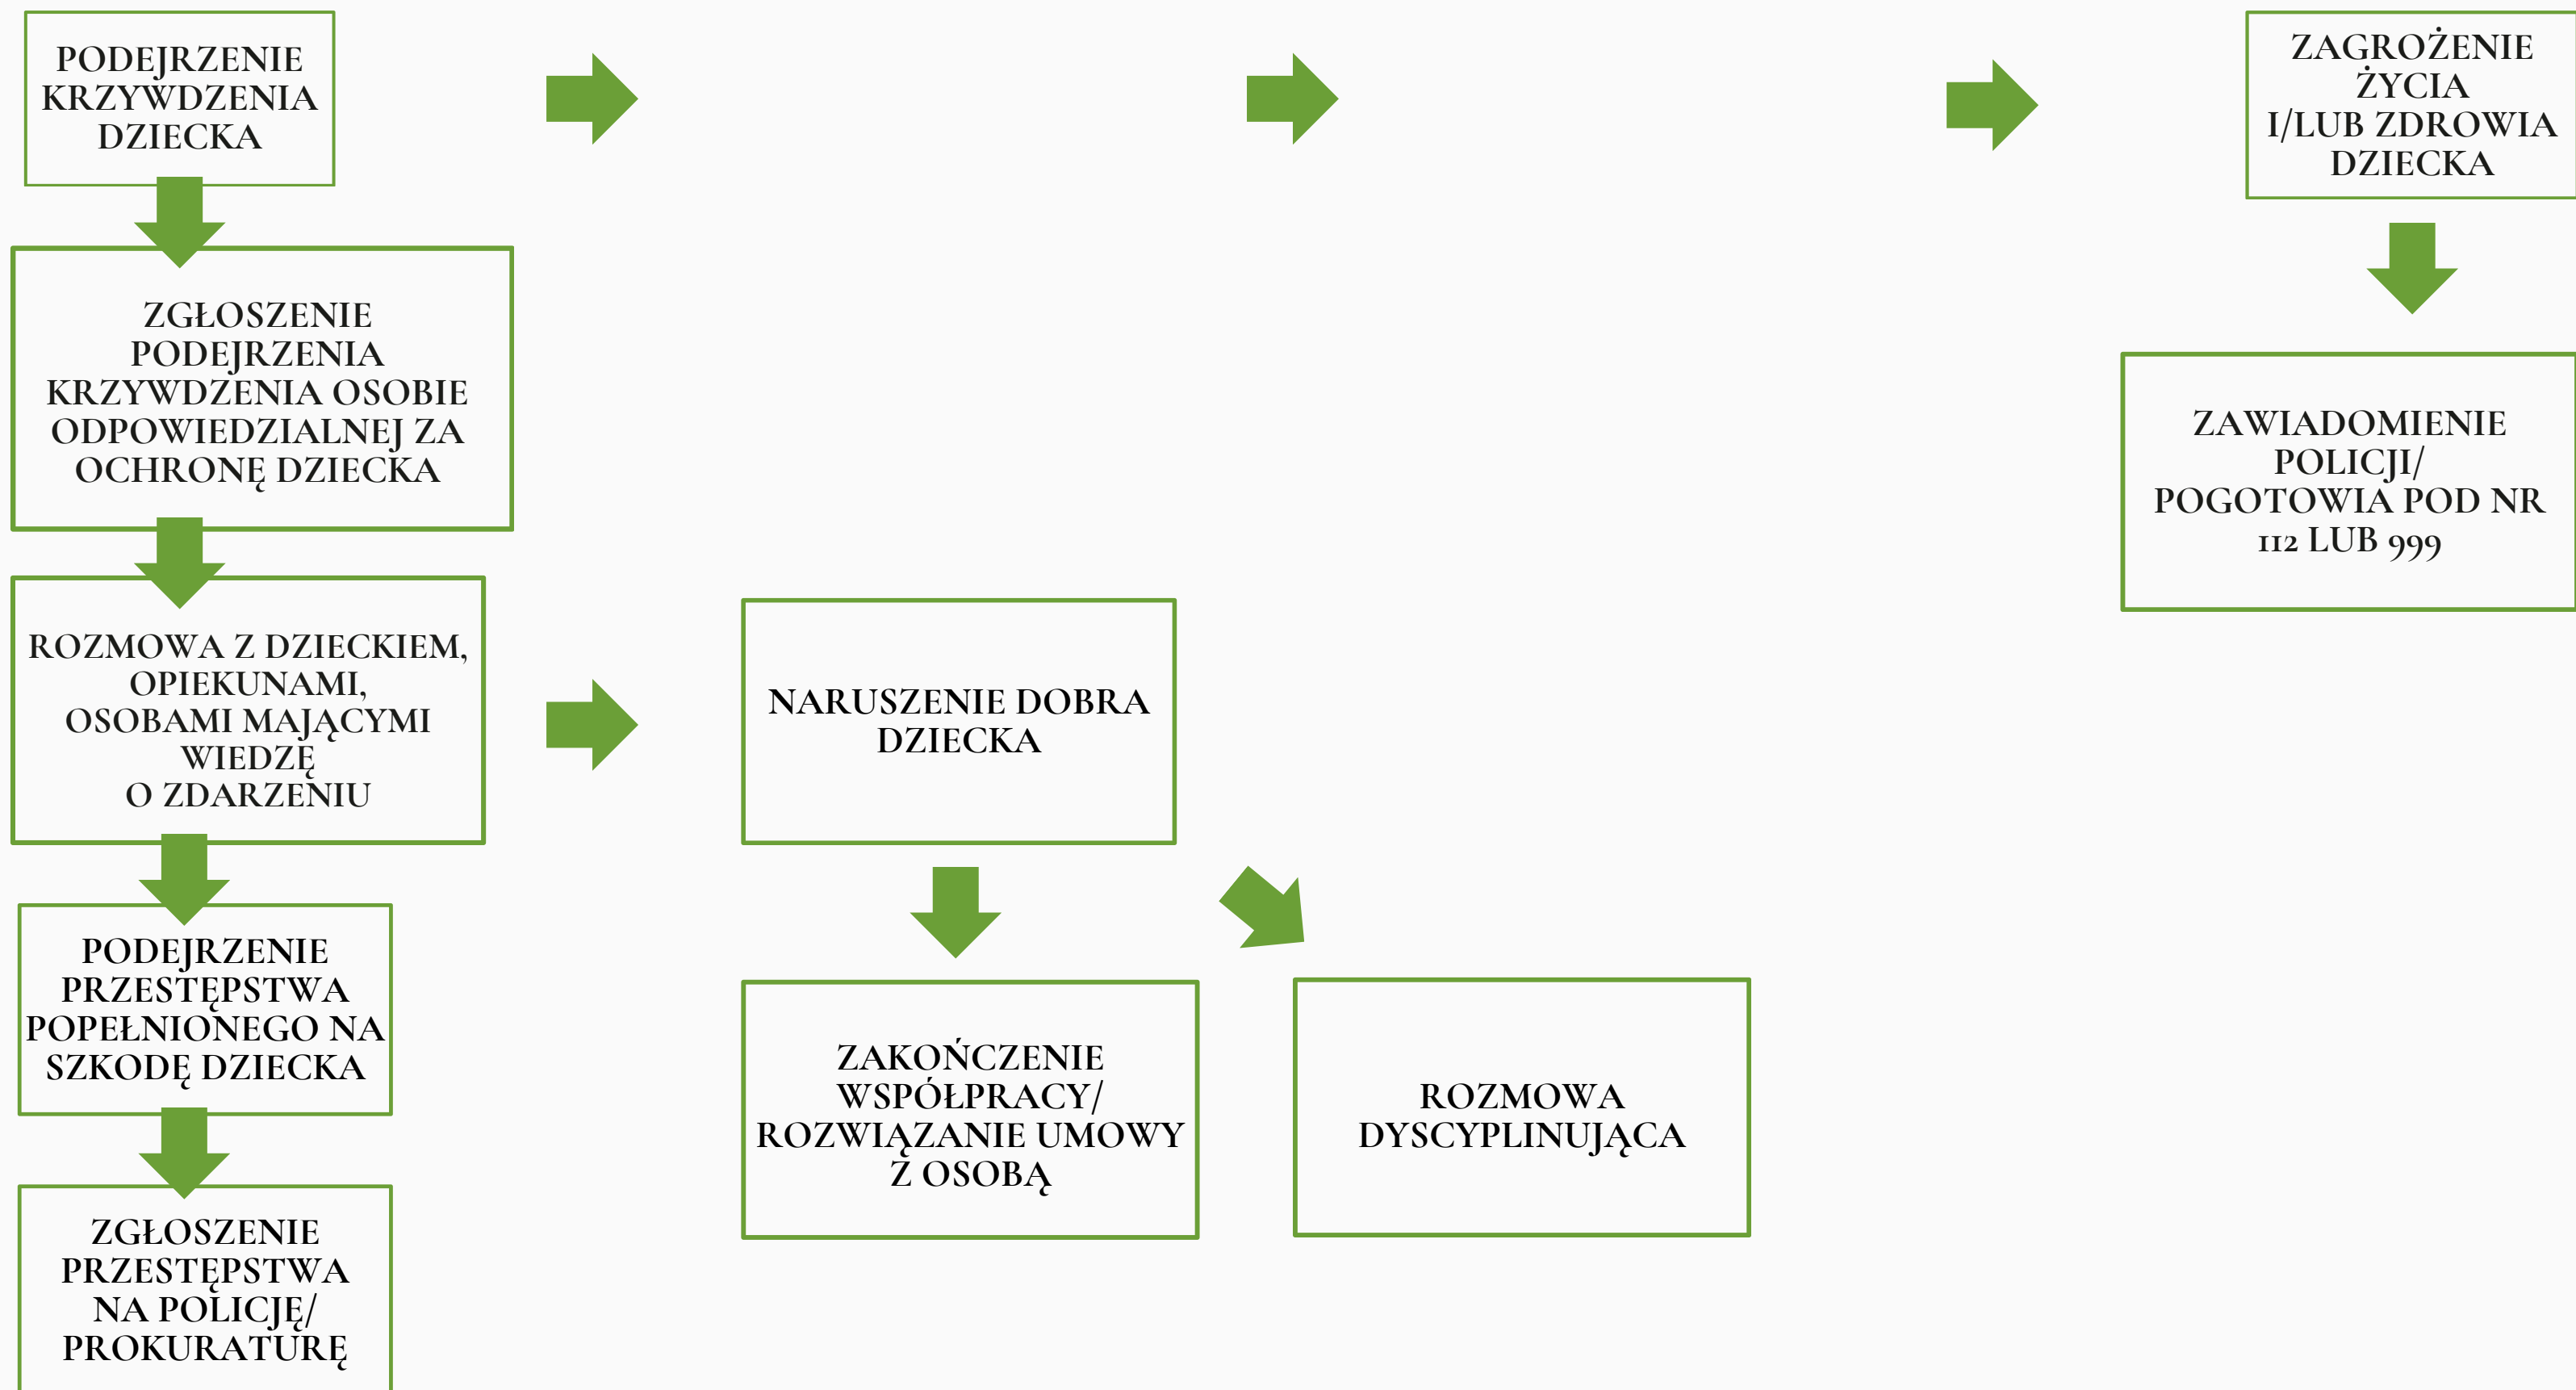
PODEJRZENIE KRZYWDZENIA DZIECKA

ZGŁOSZENIE PODEJRZENIA KRZYWDZENIA OSOBIE ODPOWIEDZIALNEJ ZA OCHRONĘ DZIECKA

ROZMOWA Z DZIECKIEM, OPIEKUNAMI, OSOBAMI MAJĄCYMI WIEDZĘ O ZDARZENIU

PODEJRZENIE PRZESTĘPSTWA POPEŁNIONEGO NA SZKODĘ DZIECKA

ZGŁOSZENIE PRZESTĘPSTWA NA POLICJĘ/ PROKURATURĘ

NARUSZENIE DOBRA DZIECKA

ZAKOŃCZENIE WSPÓŁPRACY/ ROZWIĄZANIE UMOWY Z OSOBĄ

ROZMOWA DYSCYPLINUJĄCA

ZAGROŻENIE ŻYCIA I/LUB ZDROWIA DZIECKA

ZAWIADOMIENIE POLICJI/ POGOTOWIA POD NR 112 LUB 999